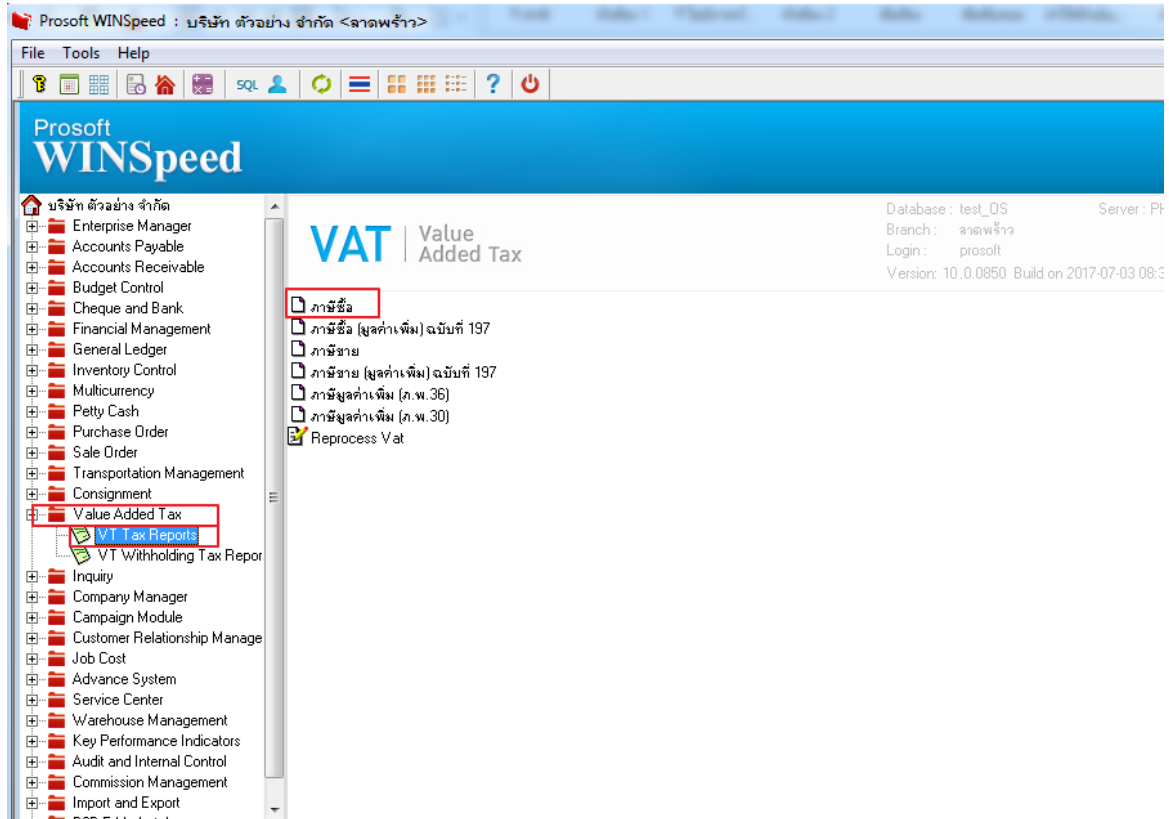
Prosoft WINSpeed : บริษัท ตัวอย่าง จำกัด <ลาดพร้าว>

File Tools Help

SQL

Prosoft
WINSpeed

บริษัท ตัวอย่าง จำกัด
Enterprise Manager
Accounts Payable
Accounts Receivable
Budget Control
Cheque and Bank
Financial Management
General Ledger
Inventory Control
Multicurrency
Petty Cash
Purchase Order
Sale Order
Transportation Management
Consignment
Value Added Tax
VT Tax Reports
VT Withholding Tax Repor
Inquiry
Company Manager
Campaign Module
Customer Relationship Manage
Job Cost
Advance System
Service Center
Warehouse Management
Key Performance Indicators
Audit and Internal Control
Commission Management
Import and Export

VAT | Value Added Tax

Database : test_OS
Branch : ลาดพร้าว
Login : prosoft
Version: 10.0.0850 Build on 2017-07-03 08:3
Server : Ph

ภาษีซื้อ
ภาษีซื้อ (มูลค่าเพิ่ม) ฉบับที่ 197
ภาษีขาย
ภาษีขาย (มูลค่าเพิ่ม) ฉบับที่ 197
ภาษีมูลค่าเพิ่ม (ภ.พ.36)
ภาษีมูลค่าเพิ่ม (ภ.พ.30)
Reprocess Vat